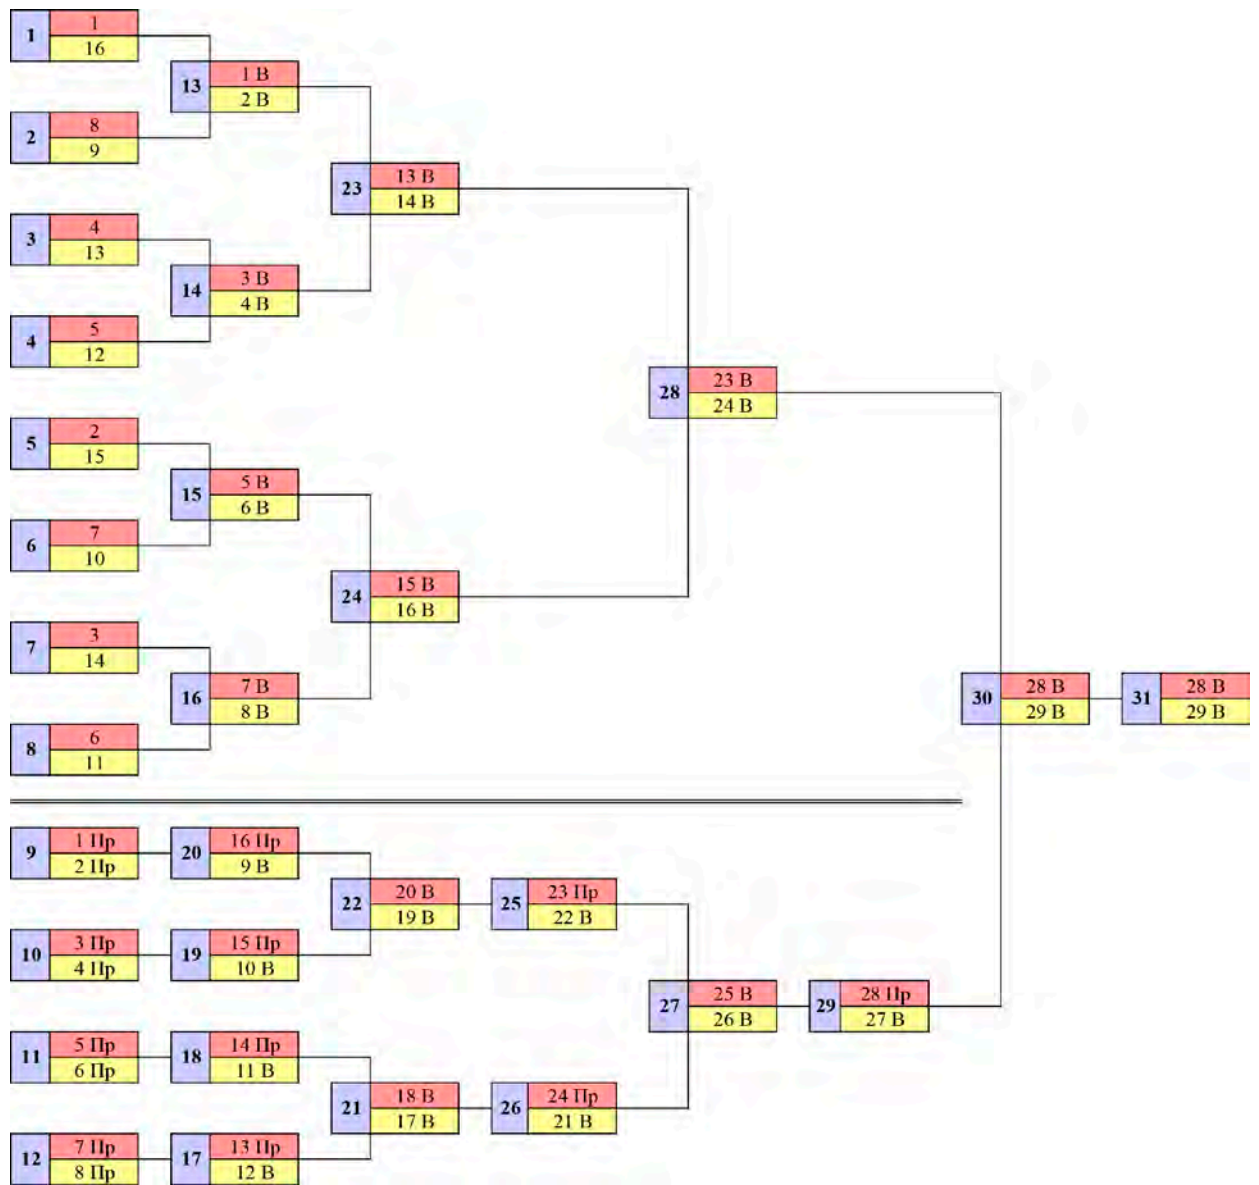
| 1 | 1 |
|---|---|
| | 16 |

| 2 | 8 |
|---|---|
| | 9 |

| 13 | 1 В |
|---|---|
| | 2 В |

| 3 | 4 |
|---|---|
| | 13 |

| 4 | 5 |
|---|---|
| | 12 |

| 14 | 3 В |
|---|---|
| | 4 В |

| 23 | 13 В |
|---|---|
| | 14 В |

| 5 | 2 |
|---|---|
| | 15 |

| 6 | 7 |
|---|---|
| | 10 |

| 15 | 5 В |
|---|---|
| | 6 В |

| 7 | 3 |
|---|---|
| | 14 |

| 8 | 6 |
|---|---|
| | 11 |

| 16 | 7 В |
|---|---|
| | 8 В |

| 24 | 15 В |
|---|---|
| | 16 В |

| 28 | 23 В |
|---|---|
| | 24 В |

| 30 | 28 В |
|---|---|
| | 29 В |

| 31 | 28 В |
|---|---|
| | 29 В |

| 9 | 1 Пр |
|---|---|
| | 2 Пр |

| 20 | 16 Пр |
|---|---|
| | 9 В |

| 10 | 3 Пр |
|---|---|
| | 4 Пр |

| 19 | 15 Пр |
|---|---|
| | 10 В |

| 22 | 20 В |
|---|---|
| | 19 В |

| 25 | 23 Пр |
|---|---|
| | 22 В |

| 11 | 5 Пр |
|---|---|
| | 6 Пр |

| 18 | 14 Пр |
|---|---|
| | 11 В |

| 12 | 7 Пр |
|---|---|
| | 8 Пр |

| 17 | 13 Пр |
|---|---|
| | 12 В |

| 21 | 18 В |
|---|---|
| | 17 В |

| 26 | 24 Пр |
|---|---|
| | 21 В |

| 27 | 25 В |
|---|---|
| | 26 В |

| 29 | 28 Пр |
|---|---|
| | 27 В |